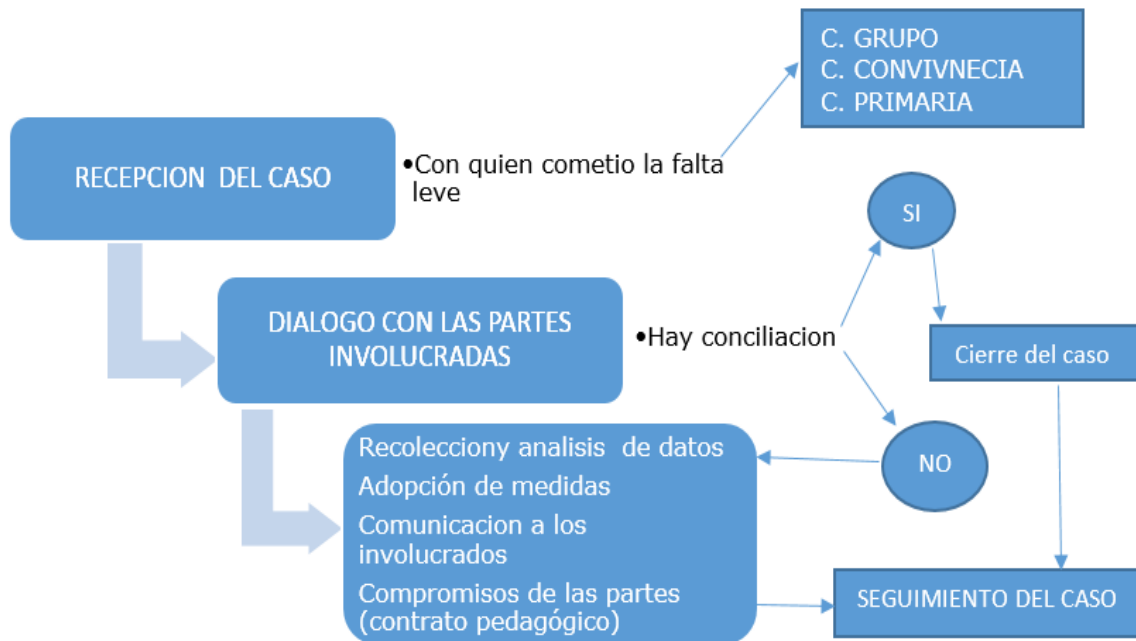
RECEPCION DEL CASO

•Con quien cometio la falta leve

C. GRUPO
C. CONVIVNECIA
C. PRIMARIA

DIALOGO CON LAS PARTES INVOLUCRADAS

•Hay conciliacion

SI

Cierre del caso

NO

Recolecciony analisis de datos
Adopción de medidas
Comunicacion a los involucrados
Compromisos de las partes (contrato pedagógico)

SEGUIMIENTO DEL CASO